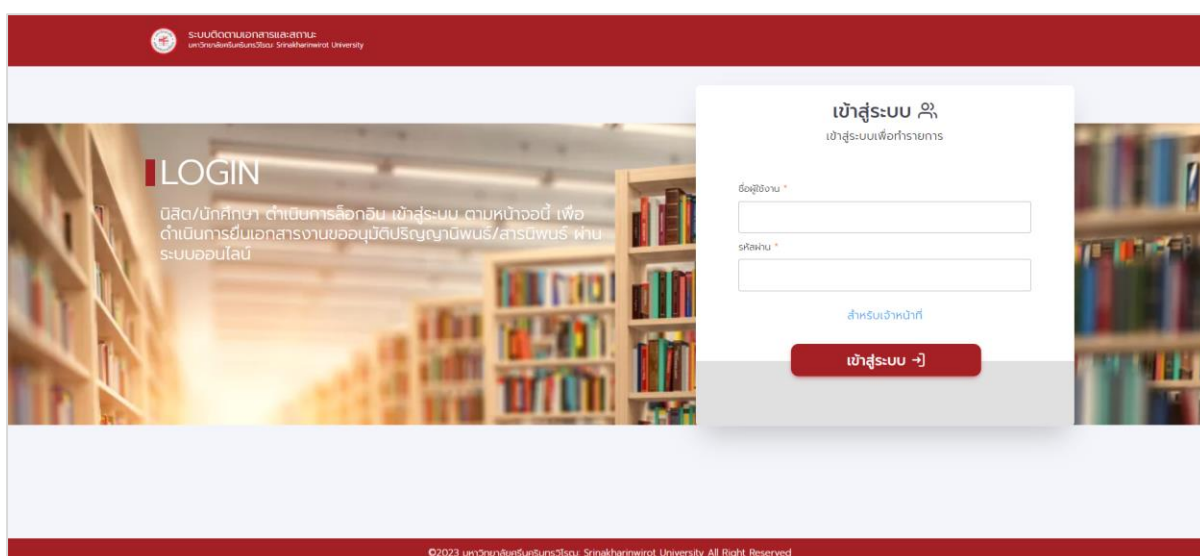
ระบบติดตามเอกสารและสถานะ
มหาวิทยาลัยศรีนครินทรวิโรฒ Srinakharinwirot University

LOGIN

นิสิต/นักศึกษา ดำเนินการล็อกอิน เข้าสู่ระบบ ตามหน้าจอนี้ เพื่อดำเนินการยื่นเอกสารงานขออนุมัติปริญญานิพนธ์/สารนิพนธ์ ผ่านระบบออนไลน์

เข้าสู่ระบบ
เข้าสู่ระบบเพื่อทำรายการ

ชื่อผู้ใช้งาน *

รหัสผ่าน *

สำหรับเจ้าหน้าที่

เข้าสู่ระบบ

©2023 มหาวิทยาลัยศรีนครินทรวิโรฒ Srinakharinwirot University All Right Reserved